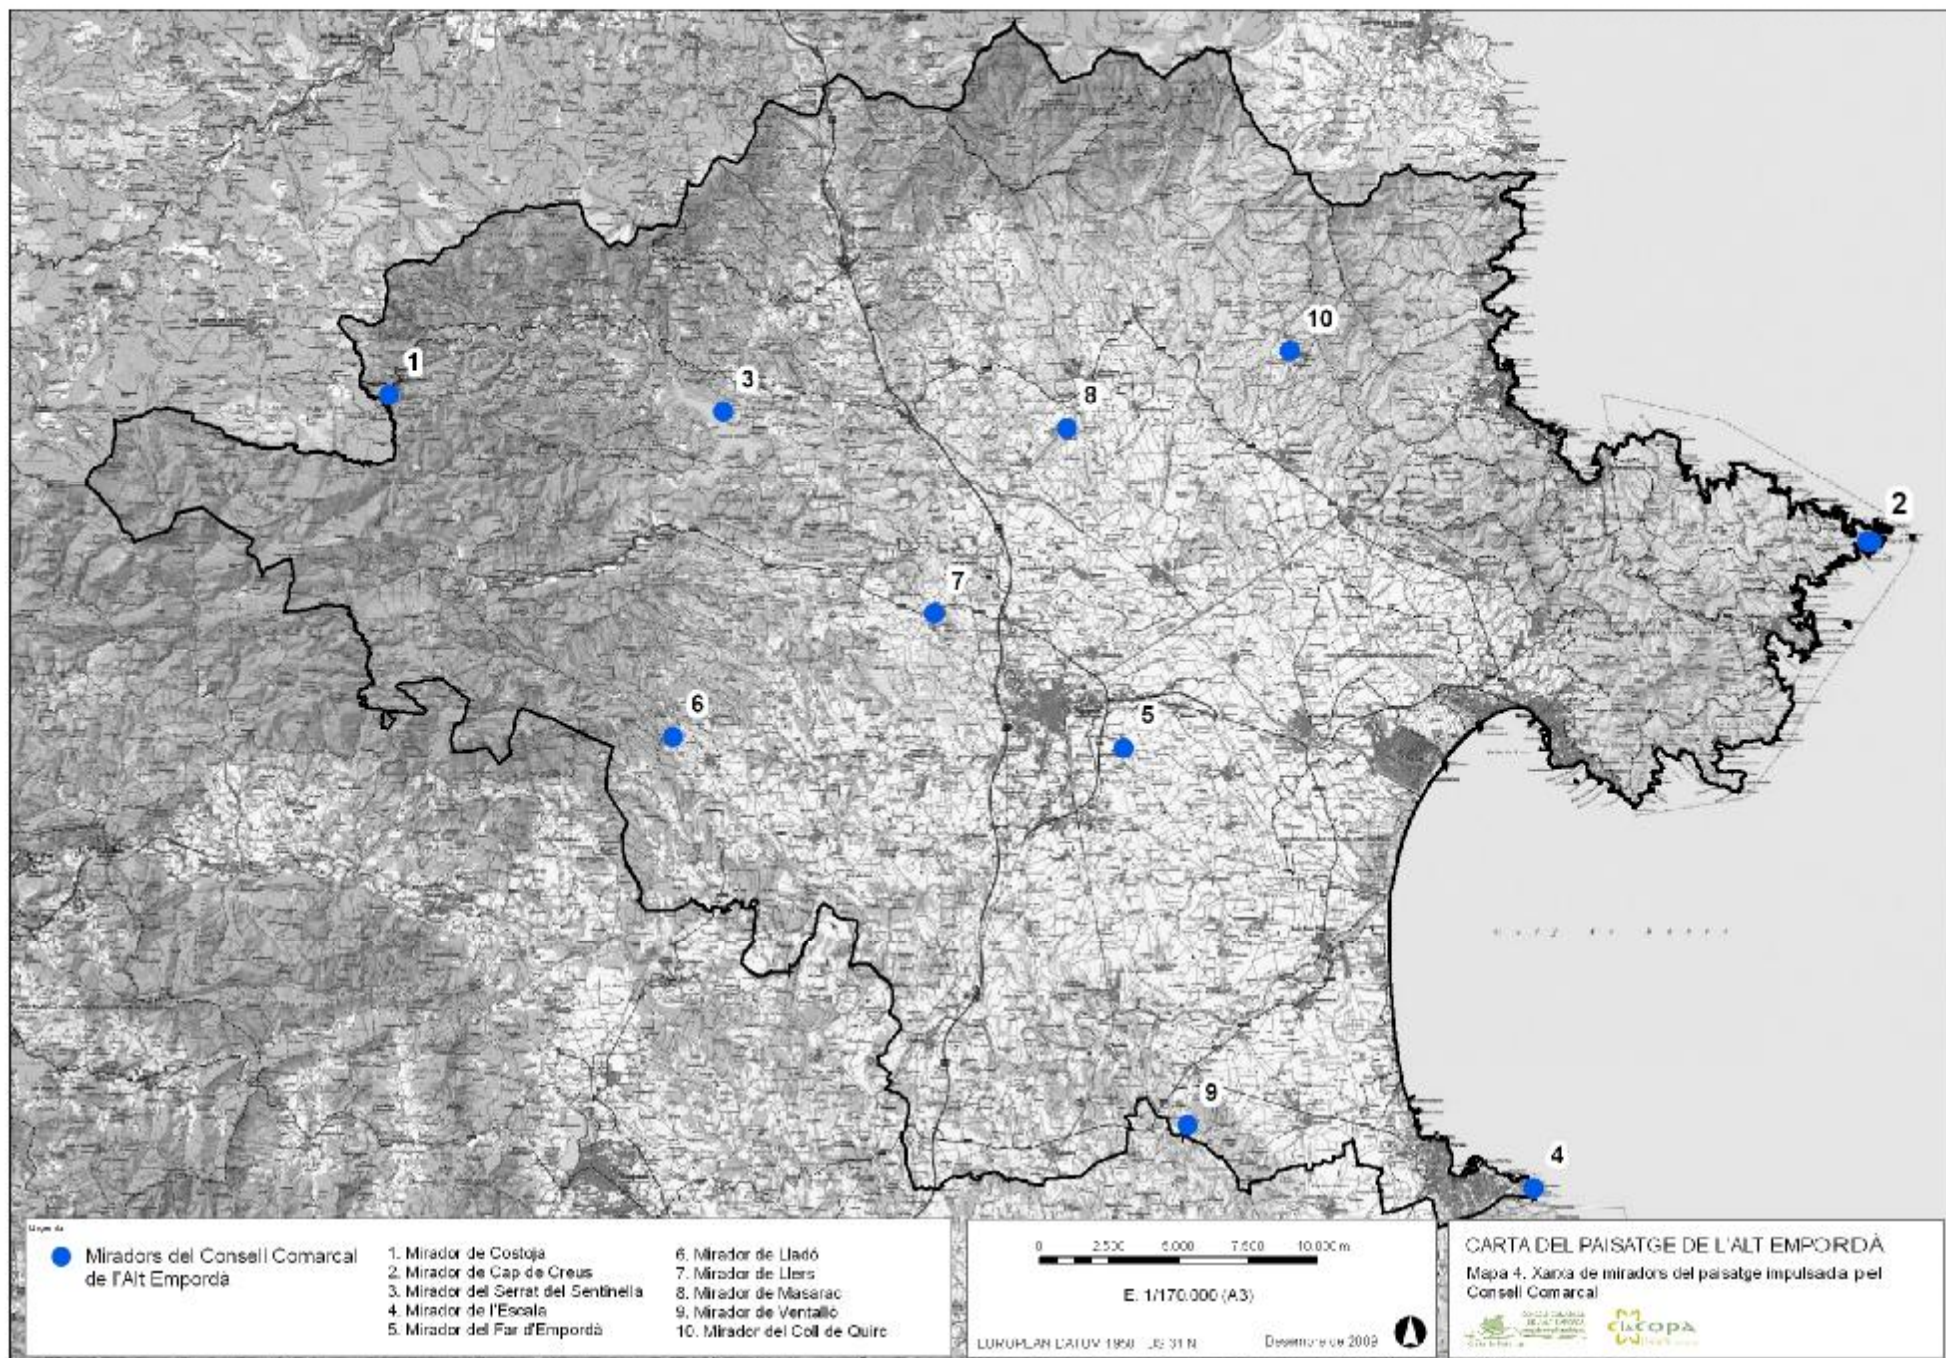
1
3
10
8
2
7
6
5
9
4

Llegenda

Miradors del Consell Comarcal de l'Alt Empordà

1. Mirador de Costoja
2. Mirador de Cap de Creus
3. Mirador del Serrat del Sentinella
4. Mirador de l'Escala
5. Mirador del Far d'Empordà
6. Mirador de Lladó
7. Mirador de Llers
8. Mirador de Masarac
9. Mirador de Ventalló
10. Mirador del Coll de Quirc

0 2.500 5.000 7.500 10.000 m

E. 1/170.000 (A3)

EUROPLAN LATOV 1950 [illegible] 31 N

Desembre de 2009

CARTA DEL PAISATGE DE L'ALT EMPORDÀ

Mapa 4. Xarxa de miradors del paisatge impulsada pel Consell Comarcal

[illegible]

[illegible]COPA